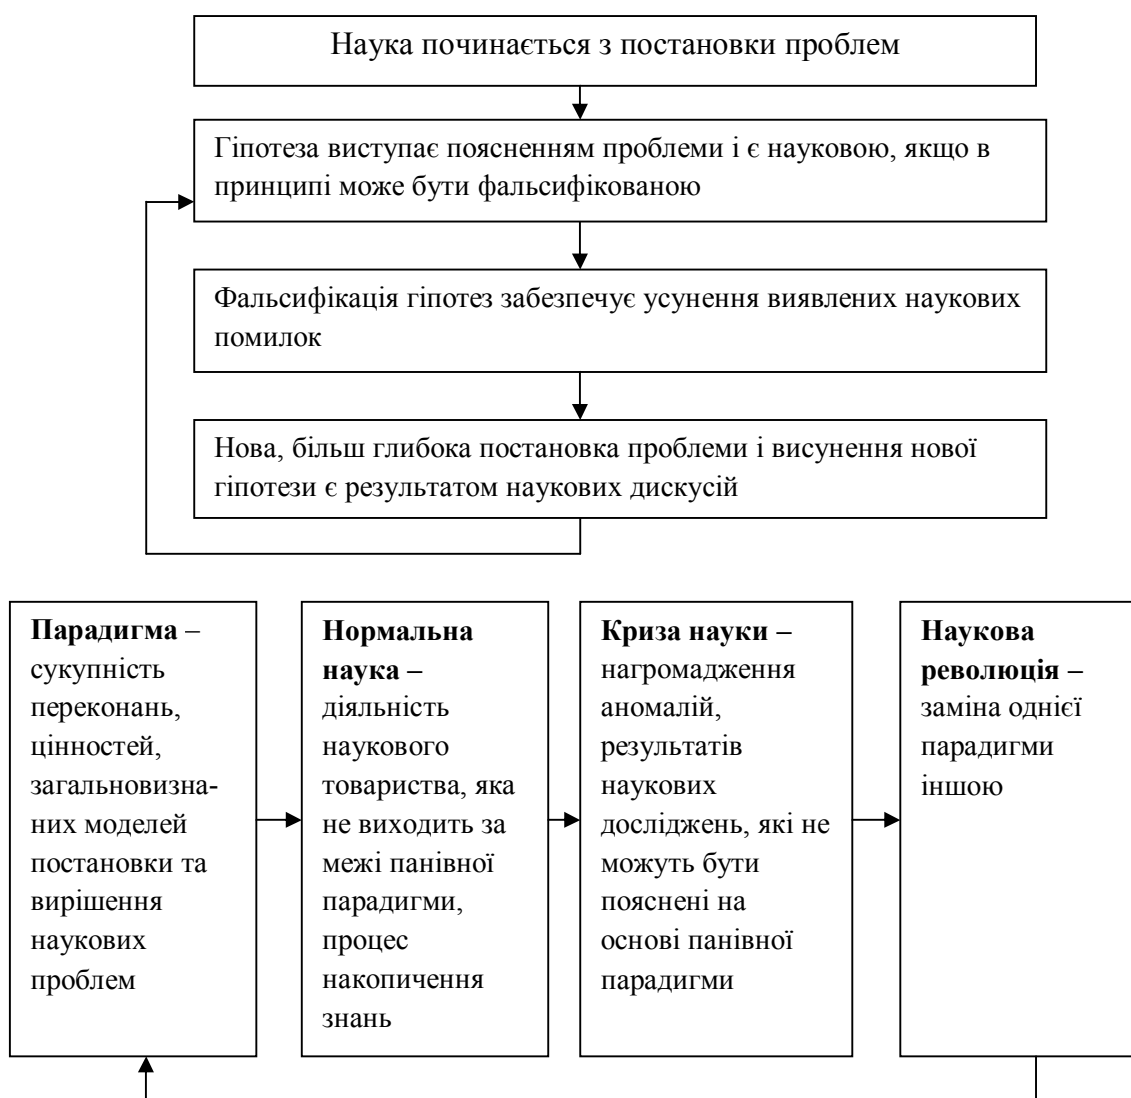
Наука починається з постановки проблем

Гіпотеза виступає поясненням проблеми і є науковою, якщо в принципі може бути фальсифікованою

Фальсифікація гіпотез забезпечує усунення виявлених наукових помилок

Нова, більш глибока постановка проблеми і висунення нової гіпотези є результатом наукових дискусій

**Парадигма** – сукупність переконань, цінностей, загальновизнаних моделей постановки та вирішення наукових проблем

**Нормальна наука** – діяльність наукового товариства, яка не виходить за межі панівної парадигми, процес накопичення знань

**Криза науки** – нагромадження аномалій, результатів наукових досліджень, які не можуть бути пояснені на основі панівної парадигми

**Наукова революція** – заміна однієї парадигми іншою